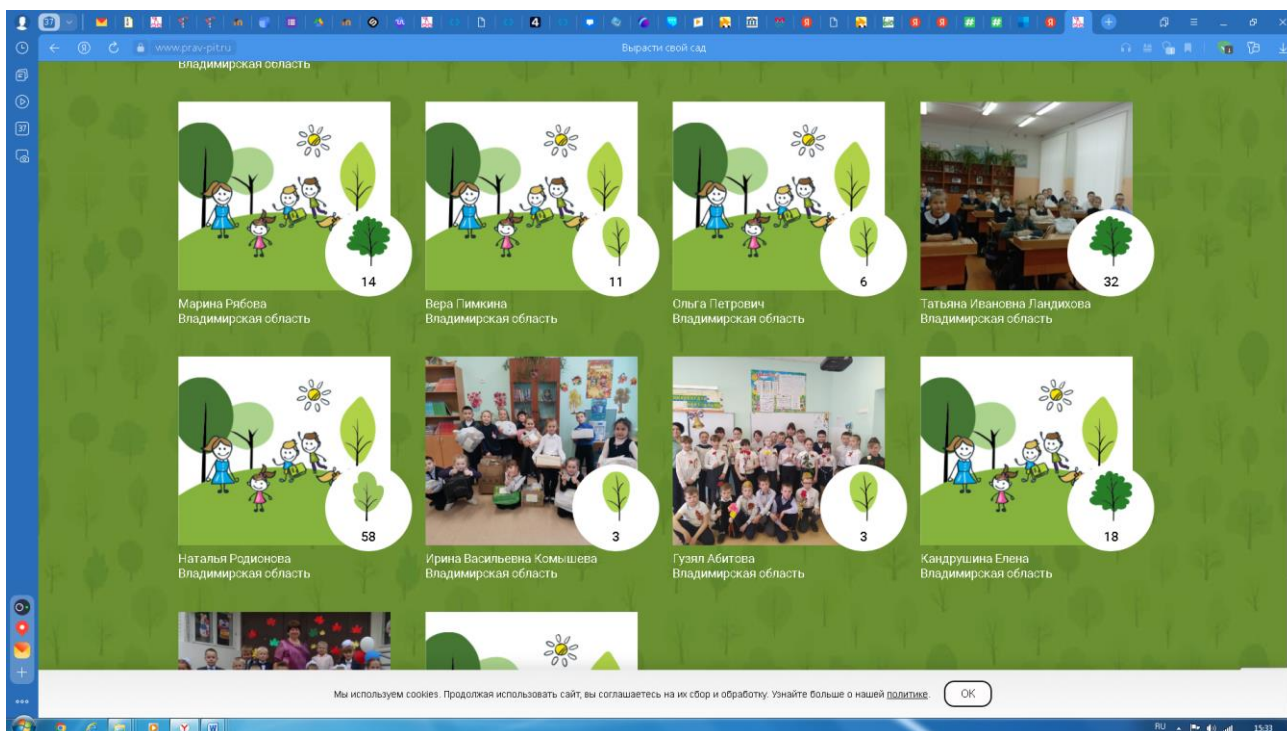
37

www.prav-pit.ru

Вырасти свой сад

Владимирская область

14
Марина Рябова
Владимирская область

11
Вера Пимкина
Владимирская область

6
Ольга Петрович
Владимирская область

32
Татьяна Ивановна Ландихова
Владимирская область

58
Наталья Родионова
Владимирская область

3
Ирина Васильевна Комышева
Владимирская область

3
Гузял Абитова
Владимирская область

18
Кандрушина Елена
Владимирская область

Мы используем cookies. Продолжая использовать сайт, вы соглашаетесь на их сбор и обработку. Узнайте больше о нашей политике.

OK

RU

15:33